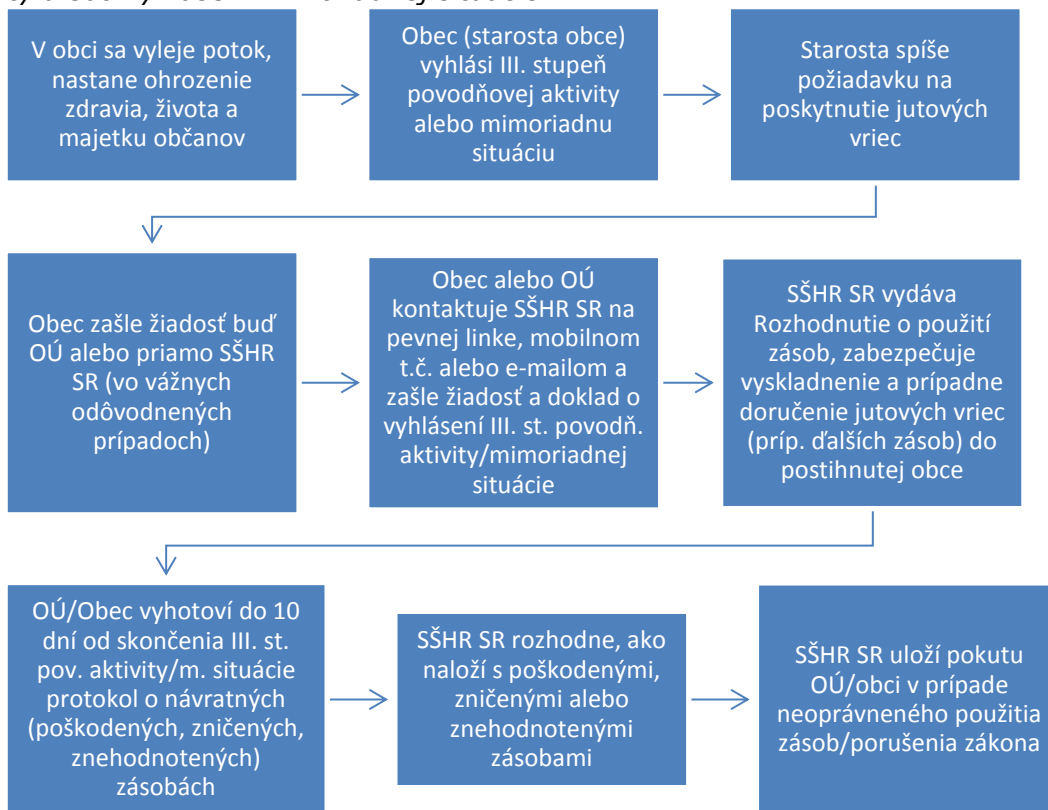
V obci sa vyleje potok, nastane ohrozenie zdravia, života a majetku občanov

Obec (starosta obce) vyhlási III. stupeň povodňovej aktivity alebo mimoriadnu situáciu

Starosta spíše požiadavku na poskytnutie jutových vriec

Obec zašle žiadosť buď OÚ alebo priamo SŠHR SR (vo vážnych odôvodnených prípadoch)

Obec alebo OÚ kontaktuje SŠHR SR na pevnej linke, mobilnom t.č. alebo e-mailom a zašle žiadosť a doklad o vyhlásení III. st. povodň. aktivity/mimoriadnej situácie

SŠHR SR vydáva Rozhodnutie o použití zásob, zabezpečuje vyskladnenie a prípadne doručenie jutových vriec (príp. ďalších zásob) do postihnutej obce

OÚ/Obec vyhotoví do 10 dní od skončenia III. st. pov. aktivity/m. situácie protokol o návratných (poškodených, zničených, znehodnotených) zásobách

SŠHR SR rozhodne, ako naloží s poškodenými, zničenými alebo znehodnotenými zásobami

SŠHR SR uloží pokutu OÚ/obci v prípade neoprávneného použitia zásob/porušenia zákona